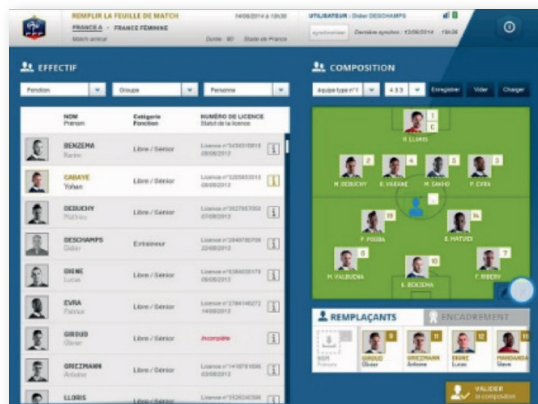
REMPLIR LA FEUILLE DE MATCH
FRANCE A - FRANCE FÉMININE
Match amical
14/06/2014 à 10h30
Durée : 90
Stade de France
UTILISATEUR : Didier DESCHAMPS
Synchroniser
Dernière synchro : 10/06/2014 à 10h34

EFFECTIF
Fonction
Groupe
Personne

| | NOM Prénom | Catégorie Fonction | NUMÉRO DE LICENCE Statut de la licence | |
|---|---|---|---|---|
| | BENZEMA Karim | Libre / Sénior | Licence n°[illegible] 08/08/2013 | i |
| | CABAYE Yohan | Libre / Sénior | Licence n°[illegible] 08/08/2013 | i |
| | DEBUCHY Mathieu | Libre / Sénior | Licence n°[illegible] 07/08/2013 | i |
| | DESCHAMPS Didier | Entraîneur | Licence n°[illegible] 22/08/2013 | i |
| | DIGNE Lucas | Libre / Sénior | Licence n°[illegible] 08/08/2013 | i |
| | EVRA Patrice | Libre / Sénior | Licence n°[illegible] 14/08/2013 | i |
| | GIROUD Olivier | Libre / Sénior | Incomplète | i |
| | GRIEZMANN Antoine | Libre / Sénior | Licence n°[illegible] 08/08/2013 | i |
| | LLORIS | Libre / Sénior | Licence n°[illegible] | i |

COMPOSITION
Équipe type n°1
4-3-3
Enregistrer
Vider
Charger

1 C H. LLORIS
2 M. DEBUCHY
4 R. VARANE
5 M. SAKHO
3 P. EVRA
19 P. POGBA
14 B. MATUIDI
8 M. VALBUENA
10 K. BENZEMA
11 F. RIBERY

REMPLAÇANTS
ENCADREMENT
NOM Prénom
GIROUD Olivier
GRIEZMANN Antoine
DIGNE Lucas
MANDANDA Steve

VALIDER la composition